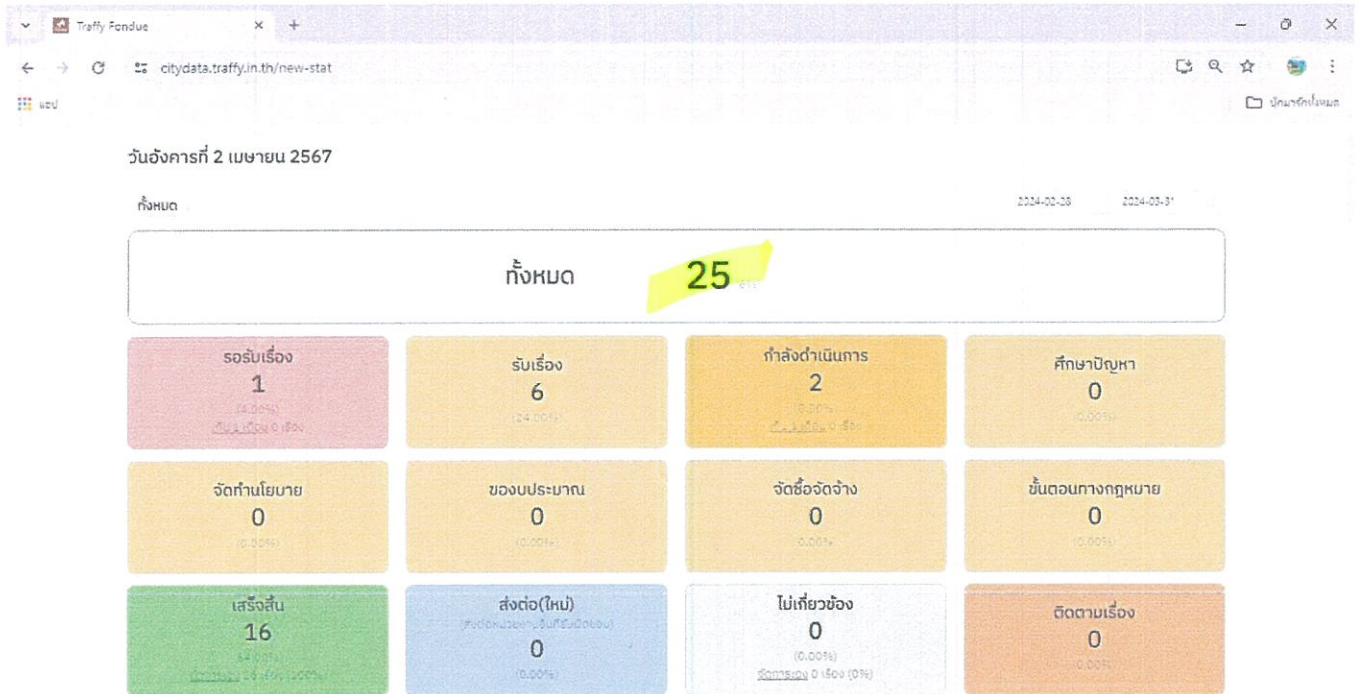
Traffy Fondue
citydata.traffy.in.th/new-stat
แอป
บุ๊กมาร์กทั้งหมด

วันอังคารที่ 2 เมษายน 2567

ทั้งหมด
2024-02-28
2024-03-31

ทั้งหมด 25 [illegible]

รอรับเรื่อง
1
(4.00%)
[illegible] 0 เรื่อง

รับเรื่อง
6
(24.00%)

กำลังดำเนินการ
2
(8.00%)
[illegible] 0 เรื่อง

ศึกษาปัญหา
0
(0.00%)

จัดทำนโยบาย
0
(0.00%)

ของบประมาณ
0
(0.00%)

จัดซื้อจัดจ้าง
0
(0.00%)

ขั้นตอนทางกฎหมาย
0
(0.00%)

เสร็จสิ้น
16
(64.00%)
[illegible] 16 เรื่อง (100%)

ส่งต่อ(ใหม่)
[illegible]
0
(0.00%)

ไม่เกี่ยวข้อง
0
(0.00%)
จัดการเอง 0 เรื่อง (0%)

ติดตามเรื่อง
0
(0.00%)